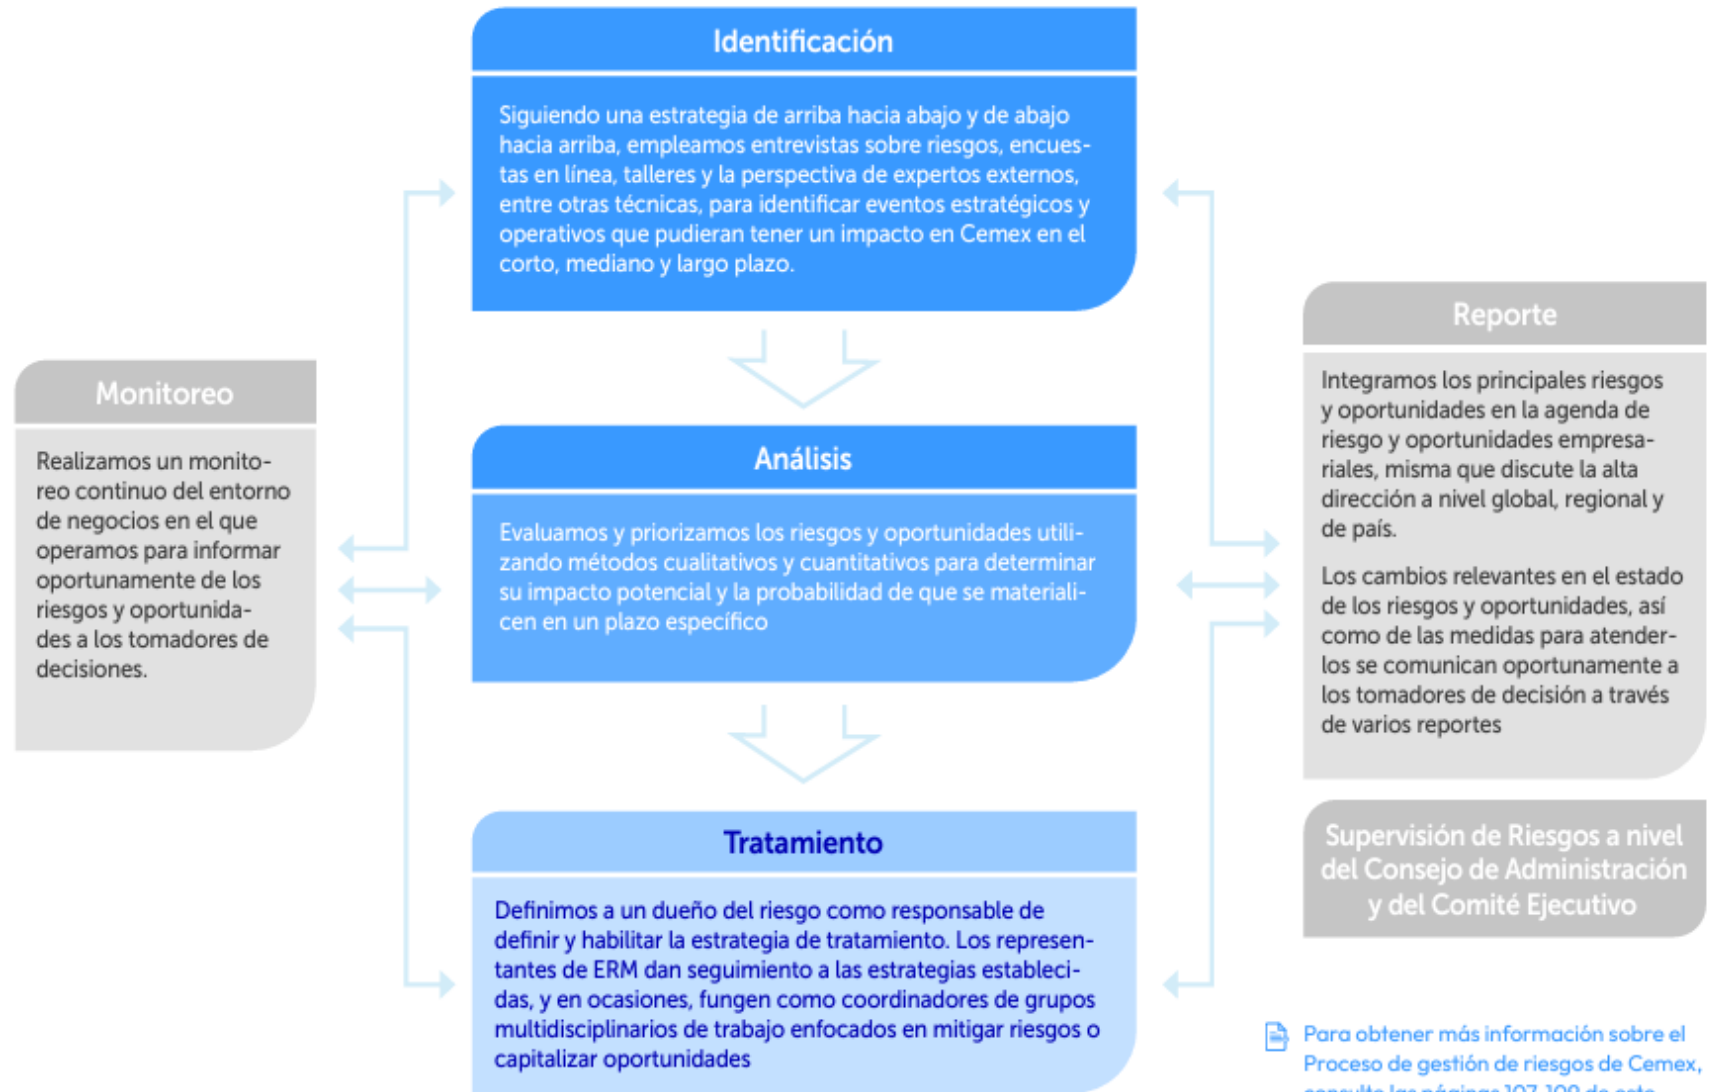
Identificación

Siguiendo una estrategia de arriba hacia abajo y de abajo hacia arriba, empleamos entrevistas sobre riesgos, encuestas en línea, talleres y la perspectiva de expertos externos, entre otras técnicas, para identificar eventos estratégicos y operativos que pudieran tener un impacto en Cemex en el corto, mediano y largo plazo.

Monitoreo

Realizamos un monitoreo continuo del entorno de negocios en el que operamos para informar oportunamente de los riesgos y oportunidades a los tomadores de decisiones.

Análisis

Evaluamos y priorizamos los riesgos y oportunidades utilizando métodos cualitativos y cuantitativos para determinar su impacto potencial y la probabilidad de que se materialicen en un plazo específico

Reporte

Integramos los principales riesgos y oportunidades en la agenda de riesgo y oportunidades empresariales, misma que discute la alta dirección a nivel global, regional y de país.

Los cambios relevantes en el estado de los riesgos y oportunidades, así como de las medidas para atenderlos se comunican oportunamente a los tomadores de decisión a través de varios reportes

Tratamiento

Definimos a un dueño del riesgo como responsable de definir y habilitar la estrategia de tratamiento. Los representantes de ERM dan seguimiento a las estrategias establecidas, y en ocasiones, fungen como coordinadores de grupos multidisciplinarios de trabajo enfocados en mitigar riesgos o capitalizar oportunidades

Supervisión de Riesgos a nivel del Consejo de Administración y del Comité Ejecutivo

Para obtener más información sobre el Proceso de gestión de riesgos de Cemex, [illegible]